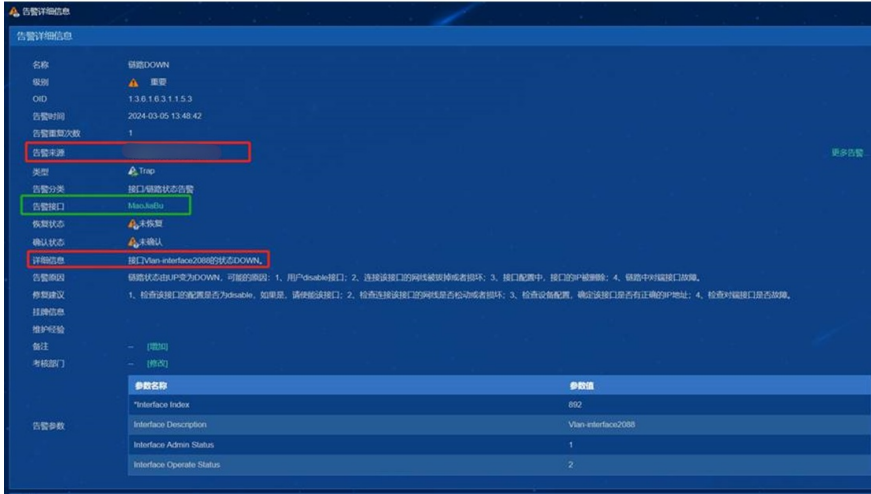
告警详细信息

告警详细信息

名称 链路DOWN
级别 重要
OID 1.3.6.1.6.3.1.1.5.3
告警时间 2024-03-05 13:48:42
告警重复次数 1
告警来源 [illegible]
更多告警
类型 Trap
告警分类 接口/链路状态告警
告警接口 MaoJiaBu
恢复状态 未恢复
确认状态 未确认
详细信息 接口Vlan-interface2088的状态DOWN。
告警原因 链路状态由UP变为DOWN，可能的原因：1、用户disable接口；2、连接该接口的网线被拔掉或者损坏；3、接口配置中，接口的IP被删除；4、链路中对端接口故障。
修复建议 1、检查该接口的配置是否为disable，如果是，请使能该接口；2、检查连接该接口的网线是否松动或者损坏；3、检查设备配置，确定该接口是否有正确的IP地址；4、检查对端接口是否故障。
挂牌信息
维护经验
备注 -- [增加]
考核部门 -- [修改]

告警参数

| 参数名称 | 参数值 |
|---|---|
| *Interface Index | 892 |
| Interface Description | Vlan-interface2088 |
| Interface Admin Status | 1 |
| Interface Operate Status | 2 |